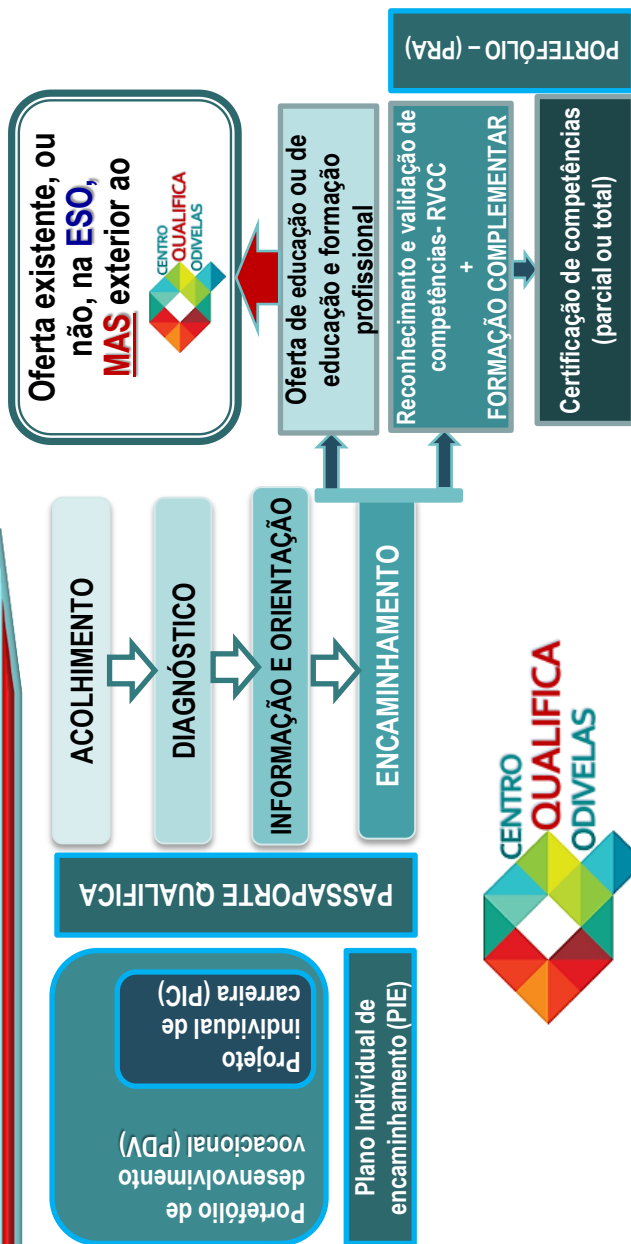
Oferta existente, ou não, na ESO, MAS exterior ao

CENTRO QUALIFICA ODIVELAS

PORTEFÓLIO – (PRA)

Oferta de educação ou de educação e formação profissional

Reconhecimento e validação de competências- RVCC + FORMAÇÃO COMPLEMENTAR

Certificação de competências (parcial ou total)

ACOLHIMENTO

DIAGNÓSTICO

INFORMAÇÃO E ORIENTAÇÃO

ENCAMINHAMENTO

CENTRO QUALIFICA ODIVELAS

PASSAPORTE QUALIFICA

Projeto individual de carreira (PIC)

Portefólio de desenvolvimento vocacional (PDV)

Plano Individual de encaminhamento (PIE)